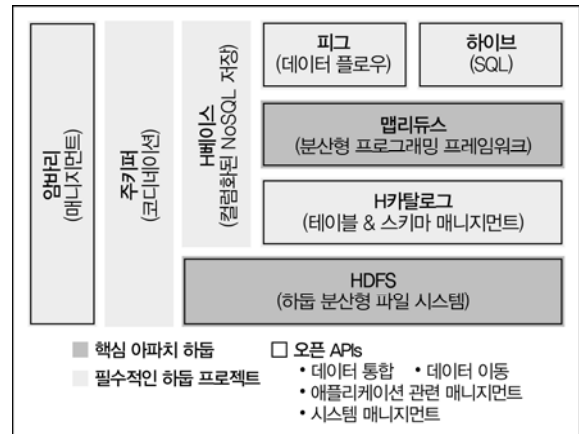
암바리
(매니지먼트)

주키퍼
(코디네이션)

H베이스
(컬럼화된 NoSQL 저장)

피그
(데이터 플로우)

하이브
(SQL)

맵리듀스
(분산형 프로그래밍 프레임워크)

H카탈로그
(테이블 & 스키마 매니지먼트)

HDFS
(하둡 분산형 파일 시스템)

핵심 아파치 하둡

필수적인 하둡 프로젝트

오픈 APIs
• 데이터 통합 • 데이터 이동
• 애플리케이션 관련 매니지먼트
• 시스템 매니지먼트